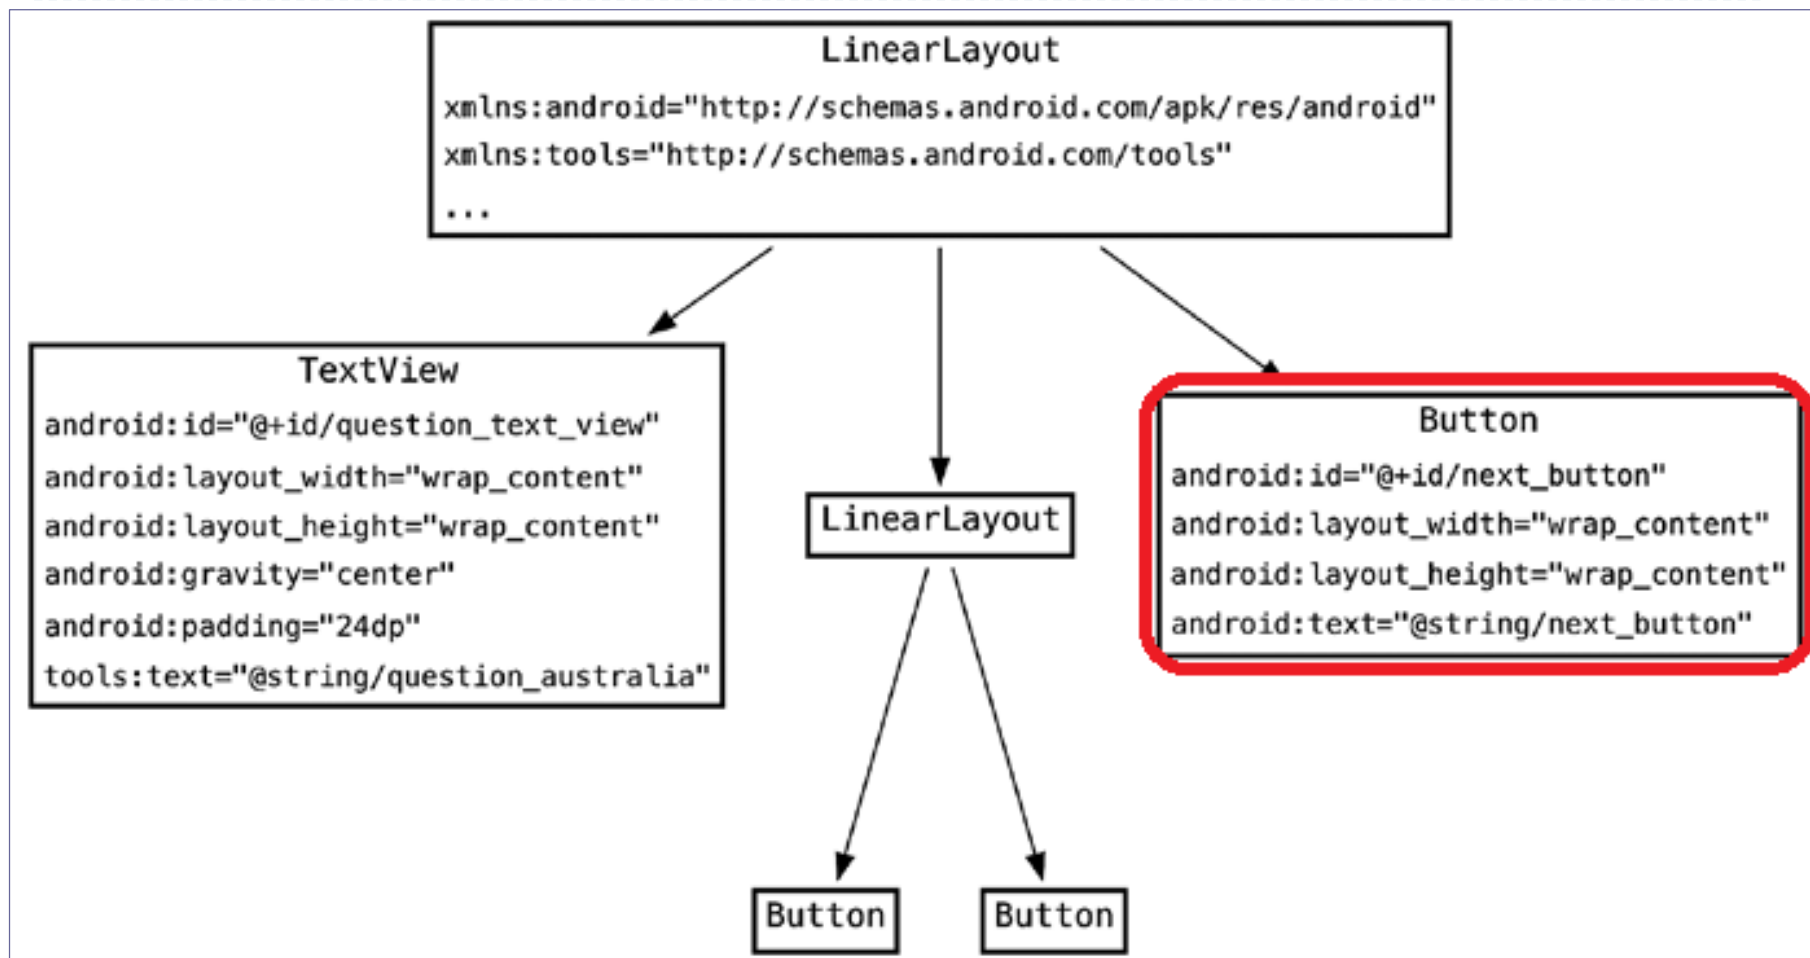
LinearLayout
xmlns:android="http://schemas.android.com/apk/res/android"
xmlns:tools="http://schemas.android.com/tools"
...

TextView
android:id="@+id/question_text_view"
android:layout_width="wrap_content"
android:layout_height="wrap_content"
android:gravity="center"
android:padding="24dp"
tools:text="@string/question_australia"

LinearLayout

Button
android:id="@+id/next_button"
android:layout_width="wrap_content"
android:layout_height="wrap_content"
android:text="@string/next_button"

Button

Button